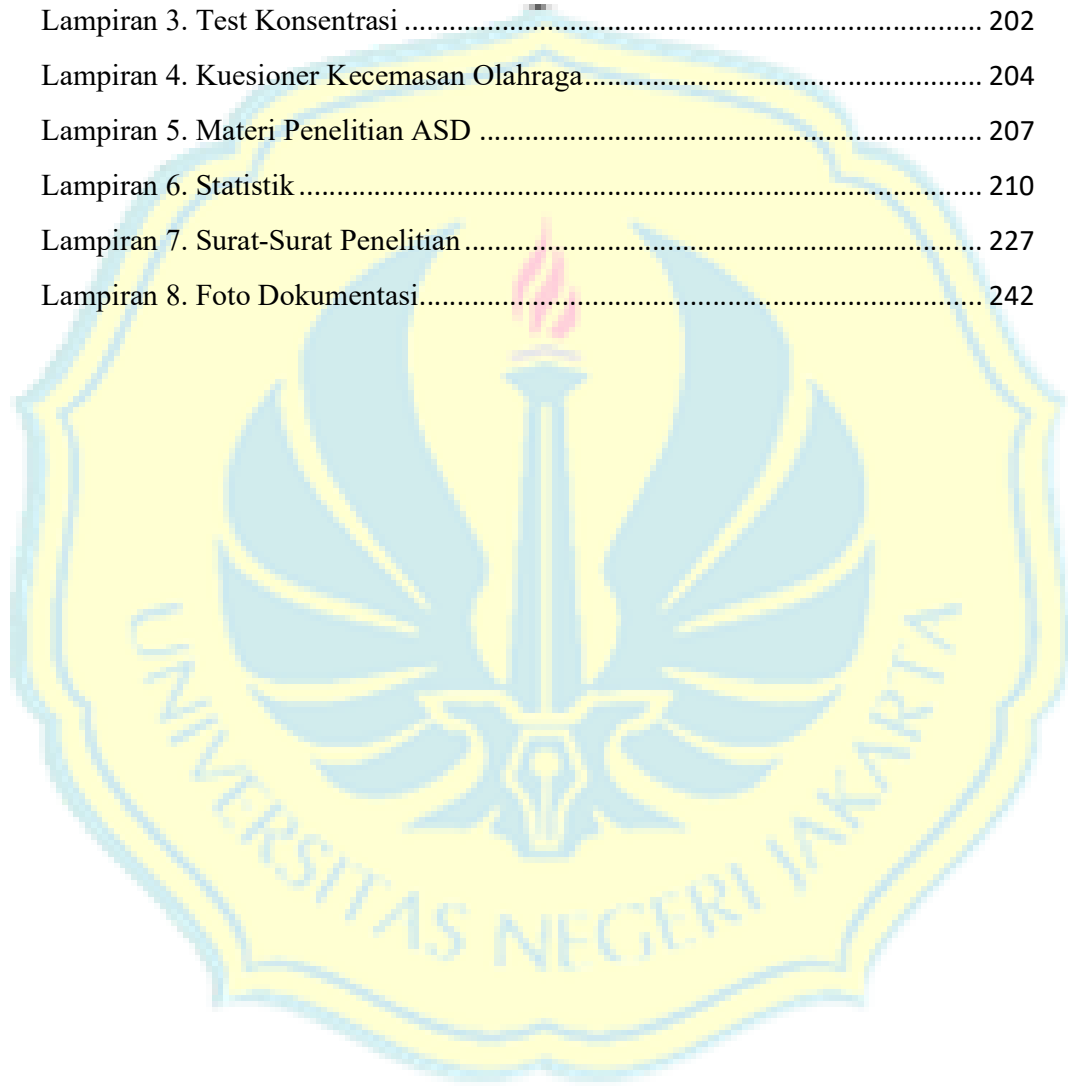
Lampiran 3. Test Konsentrasi ........................................................................................ 202

Lampiran 4. Kuesioner Kecemasan Olahraga.............................................................. 204

Lampiran 5. Materi Penelitian ASD ............................................................................. 207

Lampiran 6. Statistik .................................................................................................... 210

Lampiran 7. Surat-Surat Penelitian .............................................................................. 227

Lampiran 8. Foto Dokumentasi.................................................................................... 242

UNIVERSITAS NEGERI JAKARTA